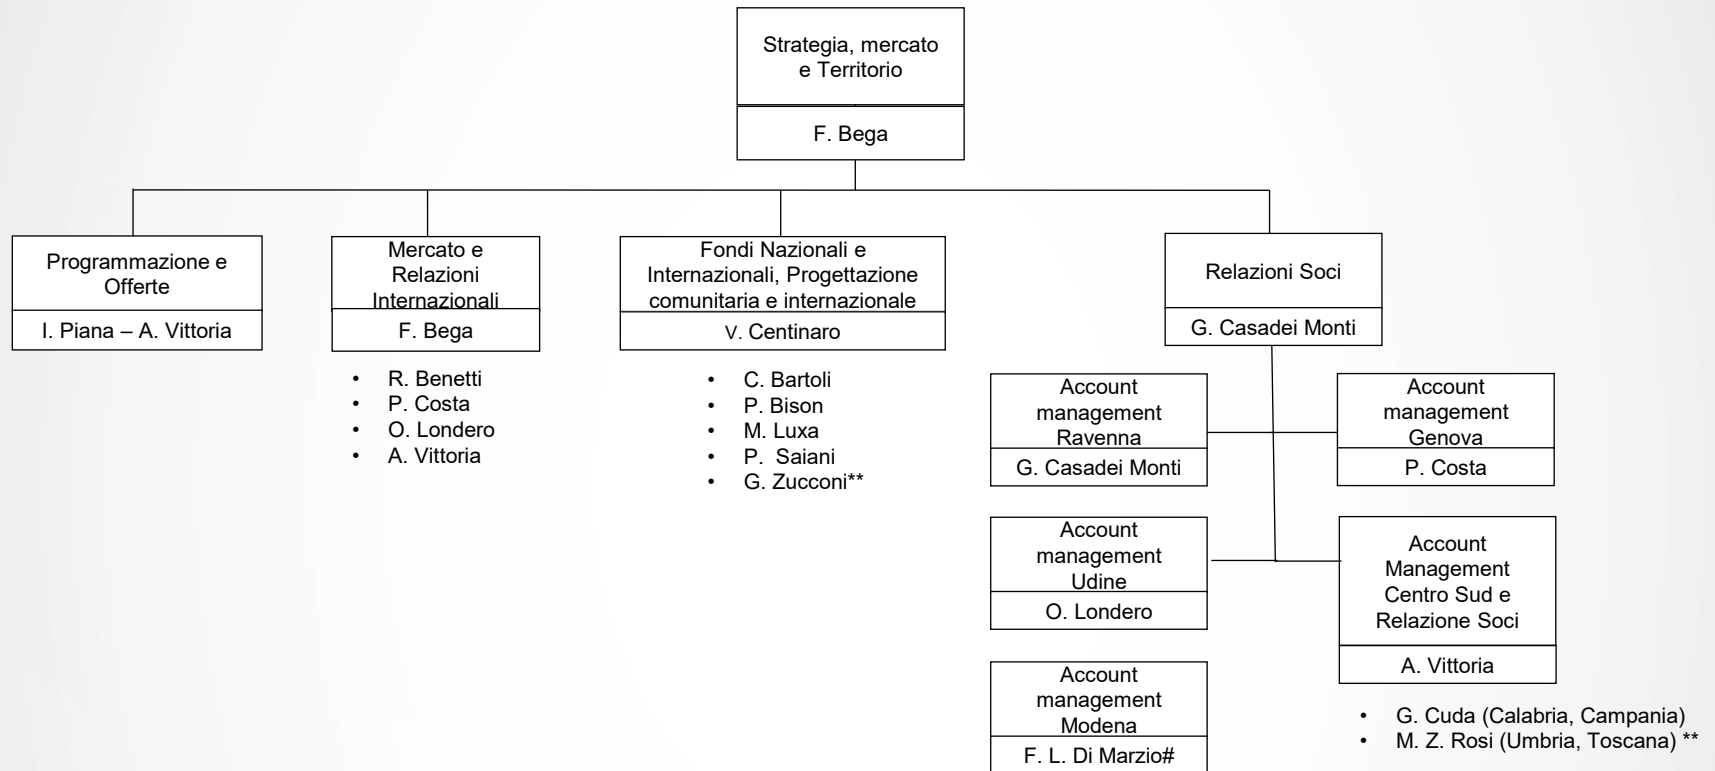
Strategia, mercato e Territorio

F. Bega

Programmazione e Offerte

I. Piana – A. Vittoria

Mercato e Relazioni Internazionali

F. Bega

- R. Benetti
- P. Costa
- O. Londero
- A. Vittoria

Fondi Nazionali e Internazionali, Progettazione comunitaria e internazionale

V. Centinaro

- C. Bartoli
- P. Bison
- M. Luxa
- P. Saiani
- G. Zucconi**

Relazioni Soci

G. Casadei Monti

Account management Ravenna

G. Casadei Monti

Account management Genova

P. Costa

Account management Udine

O. Londero

Account Management Centro Sud e Relazione Soci

A. Vittoria

Account management Modena

F. L. Di Marzio#

- G. Cuda (Calabria, Campania)
- M. Z. Rosi (Umbria, Toscana) **